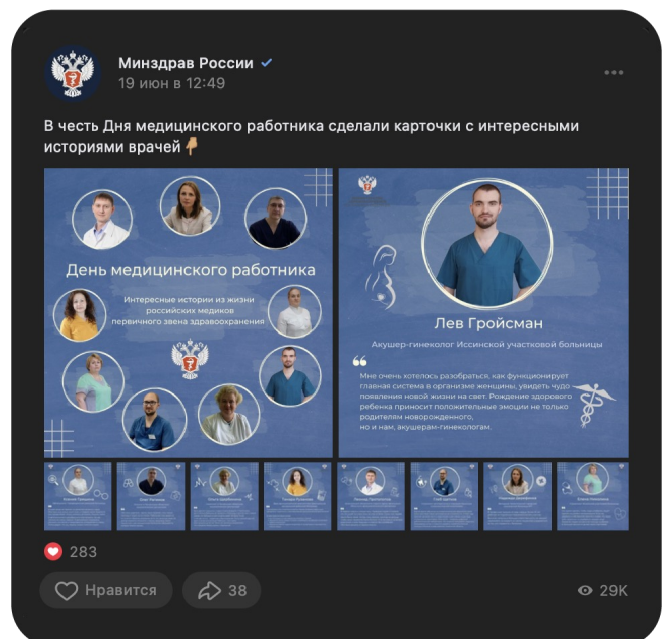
Минздрав России
19 июн в 12:49

В честь Дня медицинского работника сделали карточки с интересными историями врачей 👇

День медицинского работника

Интересные истории из жизни российских медиков первичного звена здравоохранения

Лев Гройсман

Акушер-гинеколог Иссинской участковой больницы

Мне очень хотелось разобраться, как функционирует главная система в организме женщины, увидеть чудо появления новой жизни на свет. Рождение здорового ребенка приносит положительные эмоции не только родителям новорожденного, но и нам, акушерам-гинекологам.

283

Нравится

38

29K